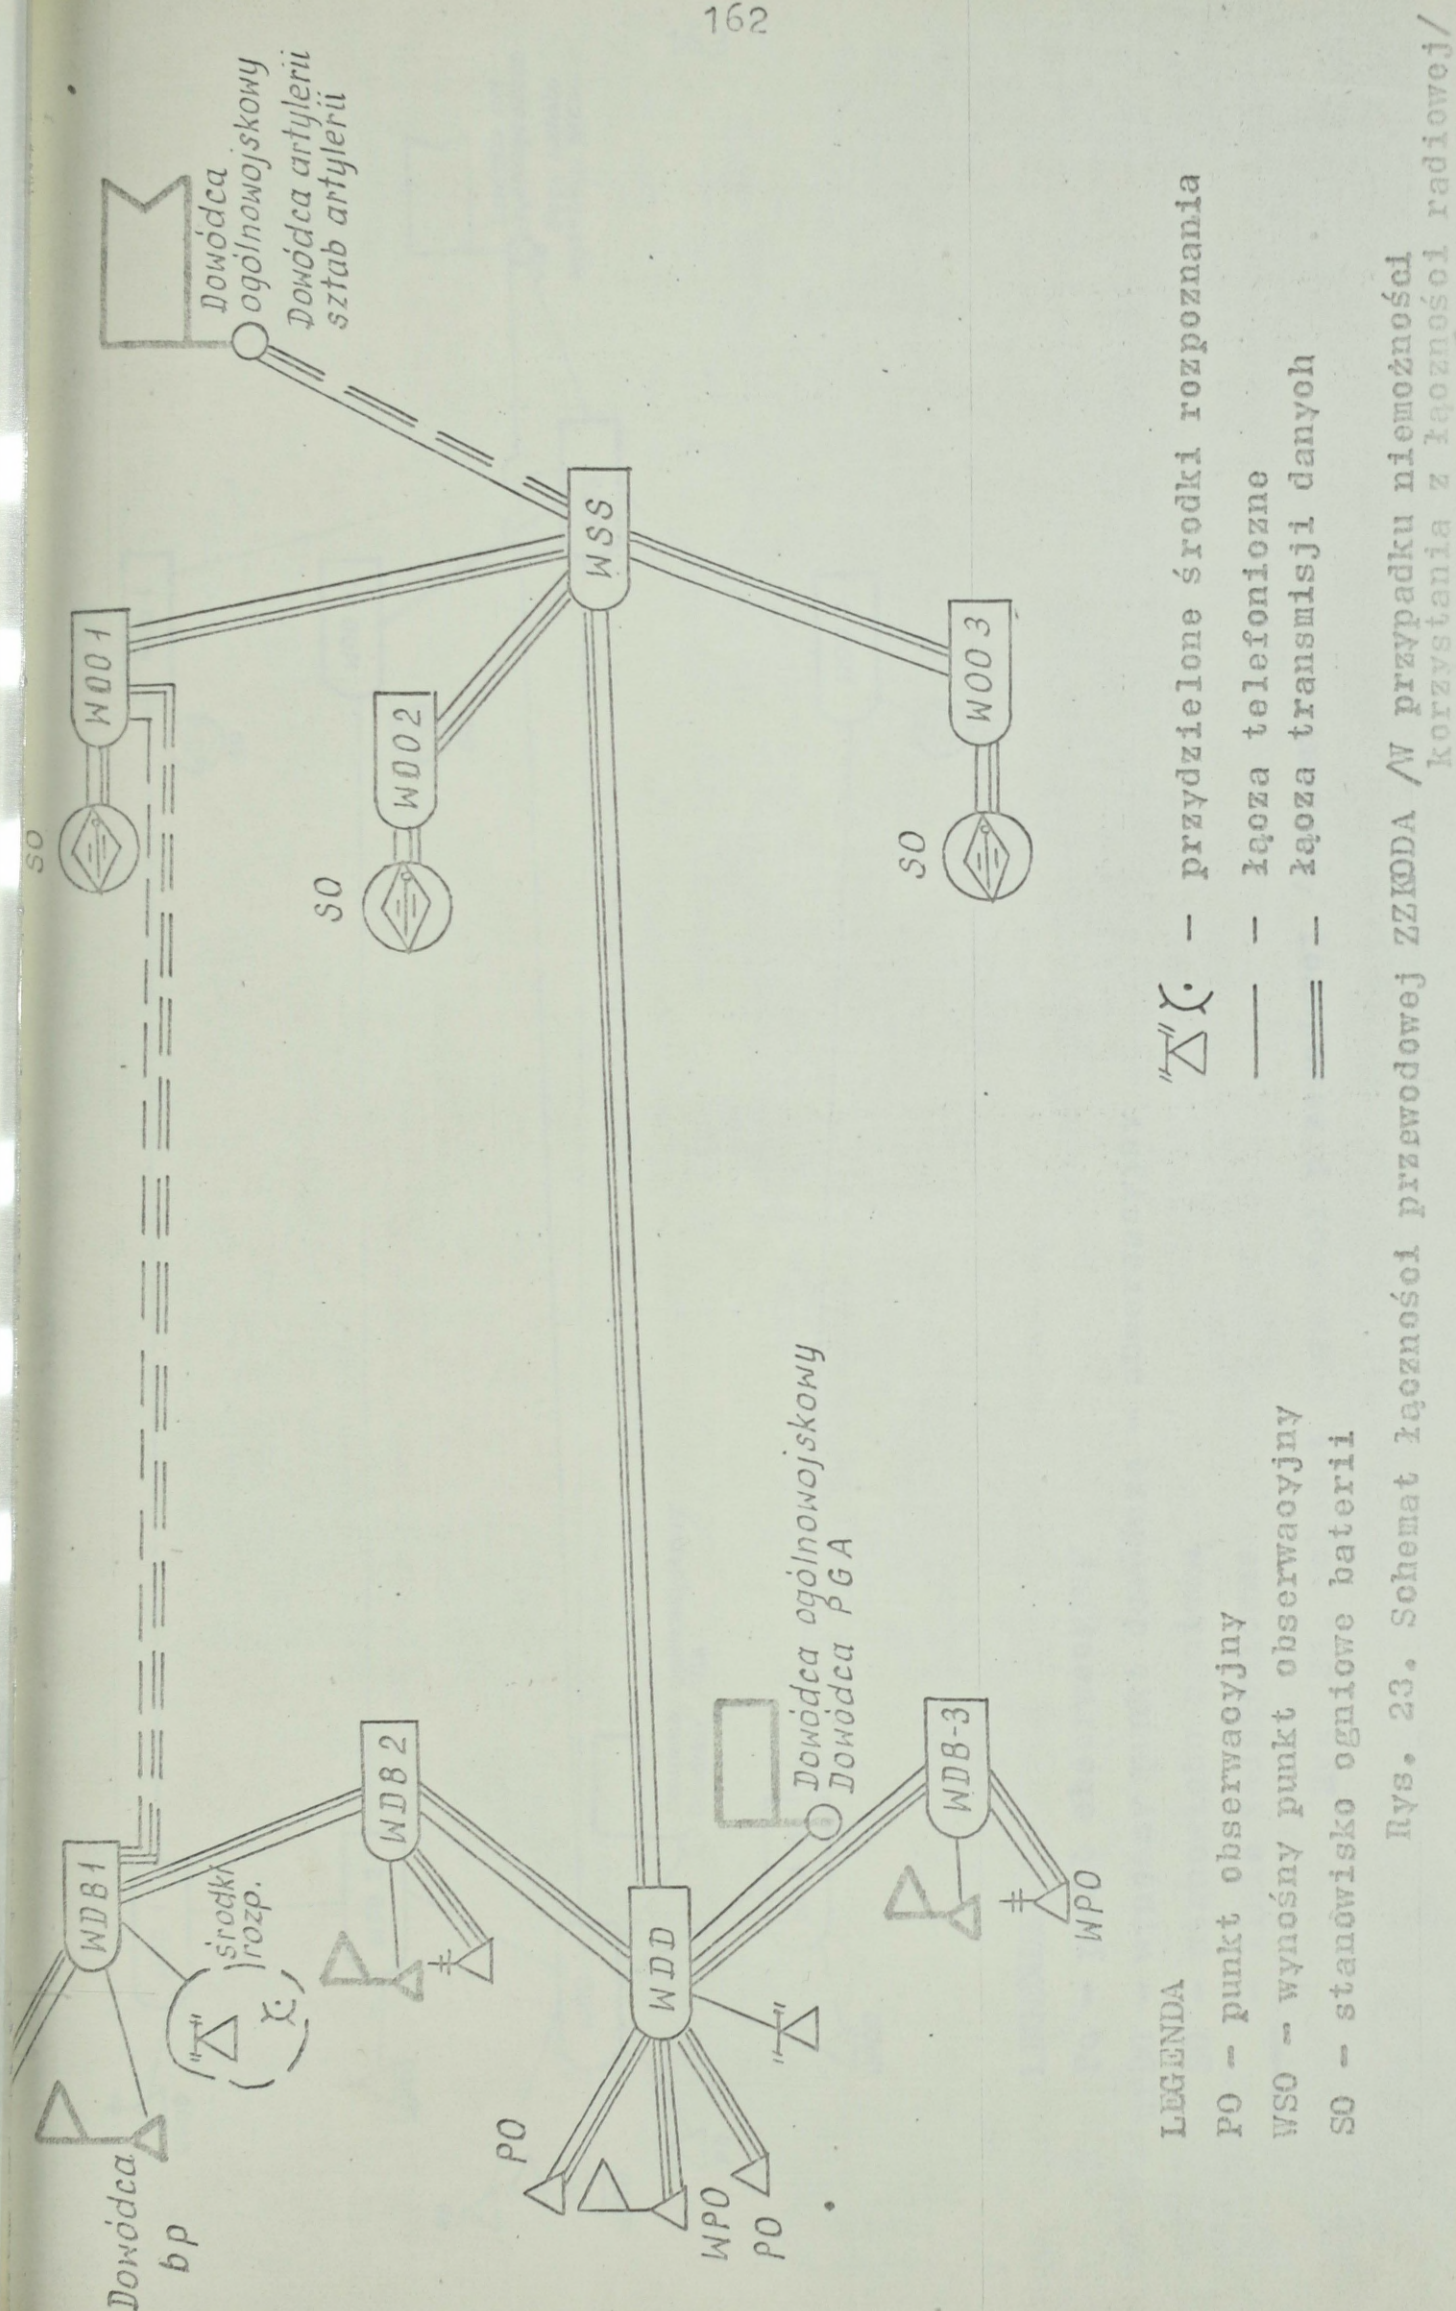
162

Dowódca ogólnowojskowy
Dowódca artylerii
sztab artylerii

WSS

WOO 1

WOO 2

WOO 3

SO

SO

SO

WDB 1

WDB 2

WDB-3

WDD

środki rozp.

Dowódca bp

Dowódca ogólnowojskowy
Dowódca PGA

PO

WPO

PO

WPO

LEGENDA

PO – punkt obserwacyjny

WSO – wynośny punkt obserwacyjny

SO – stanowisko ogniowe baterii

– przydzielone środki rozpoznania

– łącza telefoniczne

– łącza transmisji danych

Rys. 23. Schemat łączności przewodowej ZZKODA /W przypadku niemożności korzystania z łączności radiowej/